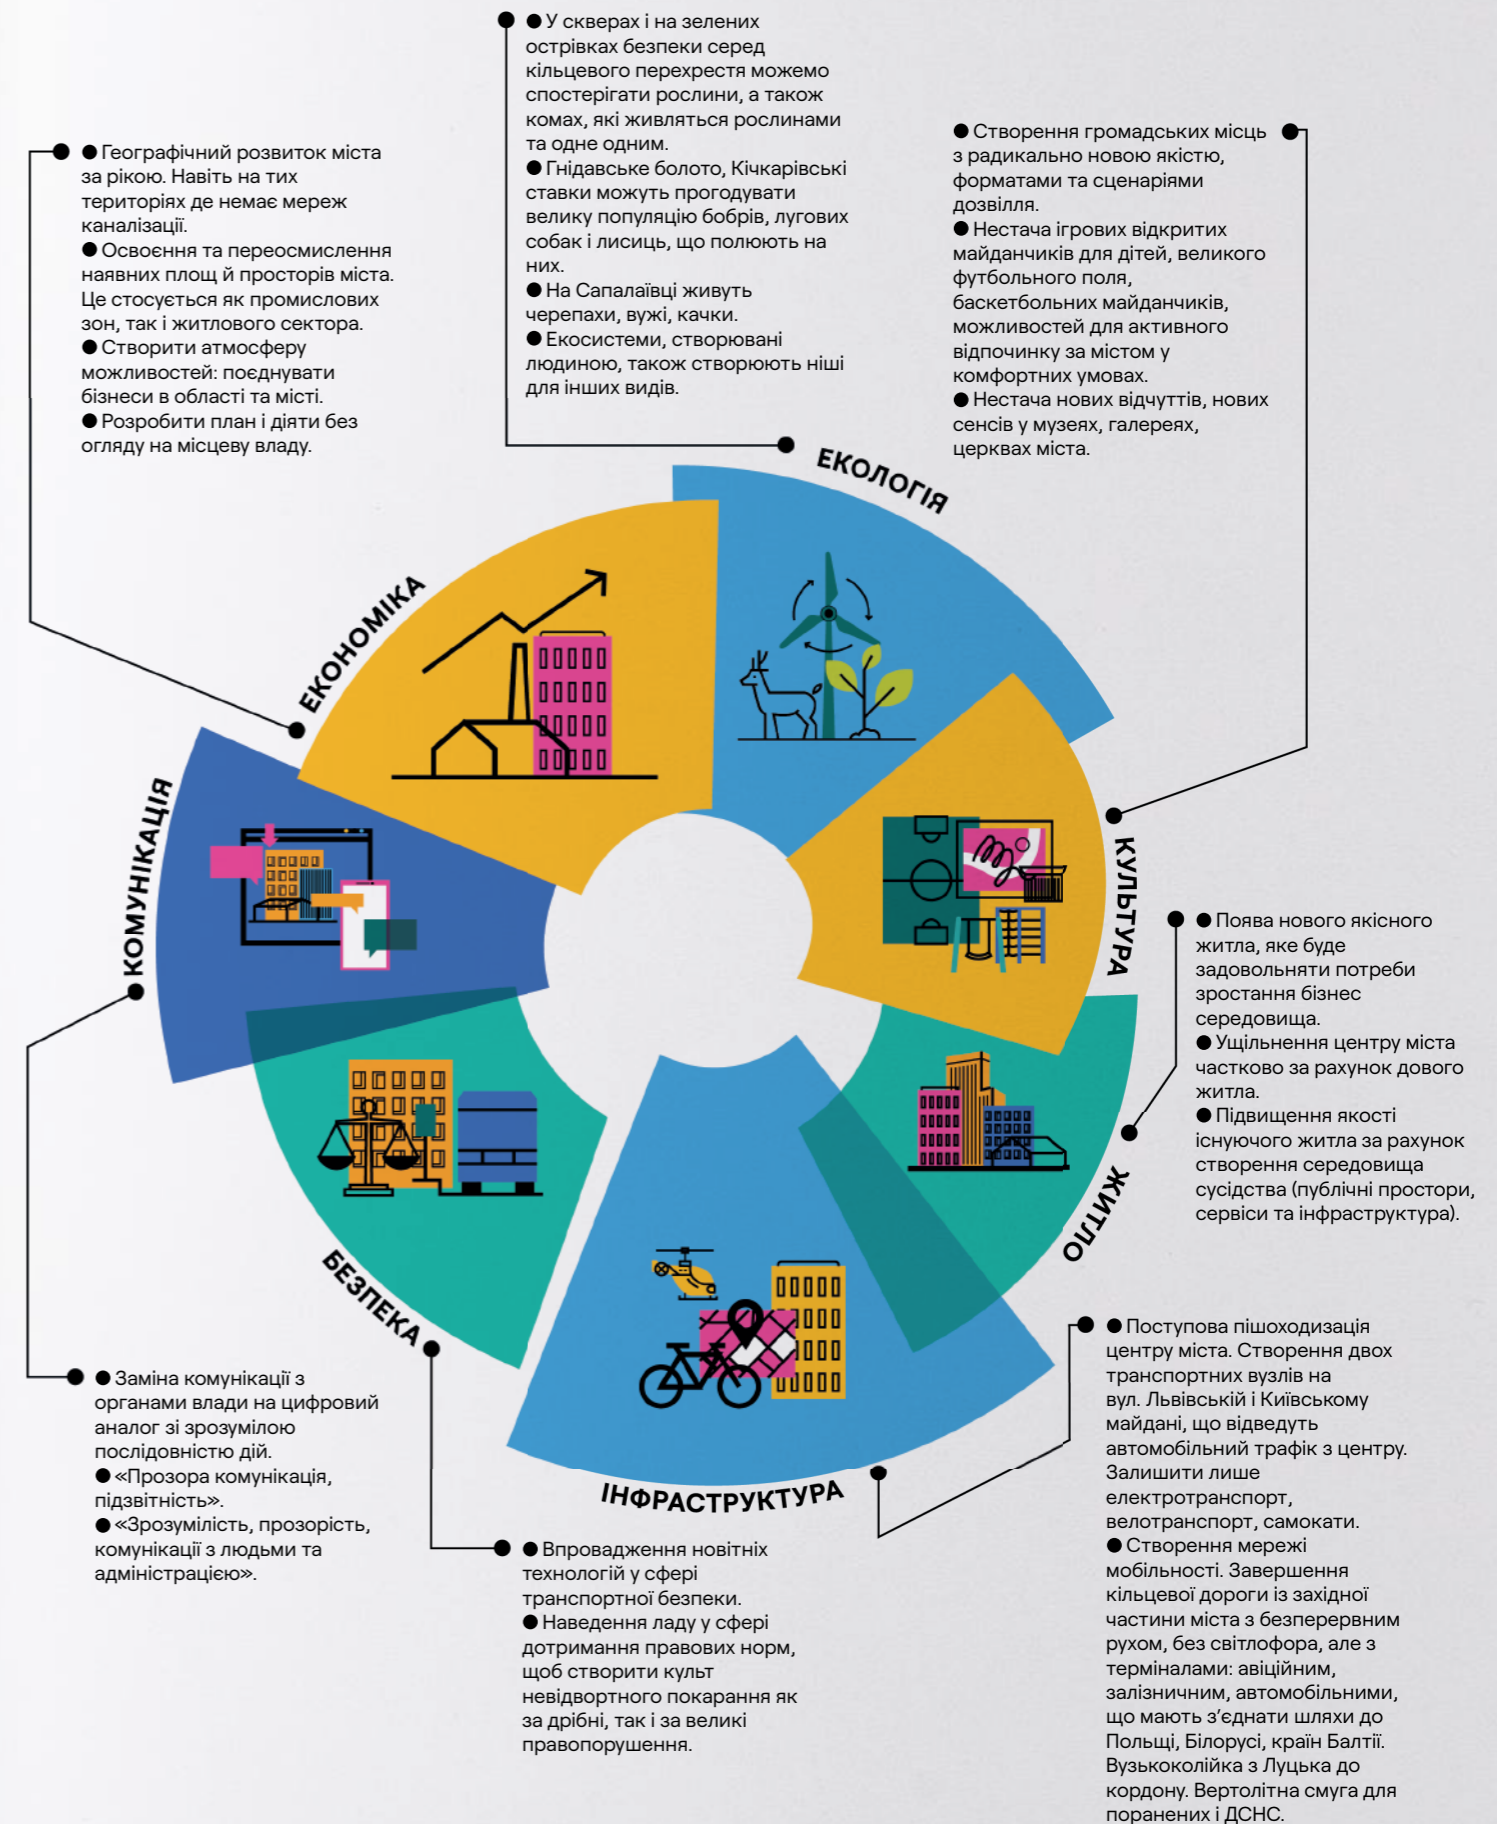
● У скверах і на зелених острівках безпеки серед кільцевого перехрестя можемо спостерігати рослини, а також комах, які живляться рослинами та одне одним.
● Гнідавське болото, Кічкарівські ставки можуть прогодувати велику популяцію бобрів, лугових собак і лисиць, що полюють на них.
● На Сапалаївці живуть черепахи, вужі, качки.
● Екосистеми, створювані людиною, також створюють ніші для інших видів.

● Географічний розвиток міста за рікою. Навіть на тих територіях де немає мереж каналізації.
● Освоєння та переосмислення наявних площ й просторів міста. Це стосується як промислових зон, так і житлового сектора.
● Створити атмосферу можливостей: поєднувати бізнеси в області та місті.
● Розробити план і діяти без огляду на місцеву владу.

● Створення громадських місць з радикально новою якістю, форматами та сценаріями дозвілля.
● Нестача ігрових відкритих майданчиків для дітей, великого футбольного поля, баскетбольних майданчиків, можливостей для активного відпочинку за містом у комфортних умовах.
● Нестача нових відчуттів, нових сенсів у музеях, галереях, церквах міста.

ЕКОЛОГІЯ

ЕКОНОМІКА

КОМУНІКАЦІЯ

КУЛЬТУРА

● Поява нового якісного житла, яке буде задовольняти потреби зростання бізнес середовища.
● Ущільнення центру міста частково за рахунок дового житла.
● Підвищення якості існуючого житла за рахунок створення середовища сусідства (публічні простори, сервіси та інфраструктура).

ЖИТЛО

БЕЗПЕКА

ІНФРАСТРУКТУРА

● Поступова пішоходизація центру міста. Створення двох транспортних вузлів на вул. Львівській і Київському майдані, що відведуть автомобільний трафік з центру. Залишити лише електротранспорт, велотранспорт, самокати.
● Створення мережі мобільності. Завершення кільцевої дороги із західної частини міста з безперервним рухом, без світлофора, але з терміналами: авіційним, залізничним, автомобільними, що мають з'єднати шляхи до Польщі, Білорусі, країн Балтії. Вузькоколійка з Луцька до кордону. Вертолітна смуга для поранених і ДСНС.

● Заміна комунікації з органами влади на цифровий аналог зі зрозумілою послідовністю дій.
● «Прозора комунікація, підзвітність».
● «Зрозумілість, прозорість, комунікації з людьми та адміністрацією».

● Впровадження новітніх технологій у сфері транспортної безпеки.
● Наведення ладу у сфері дотримання правових норм, щоб створити культ невідворотного покарання як за дрібні, так і за великі правопорушення.